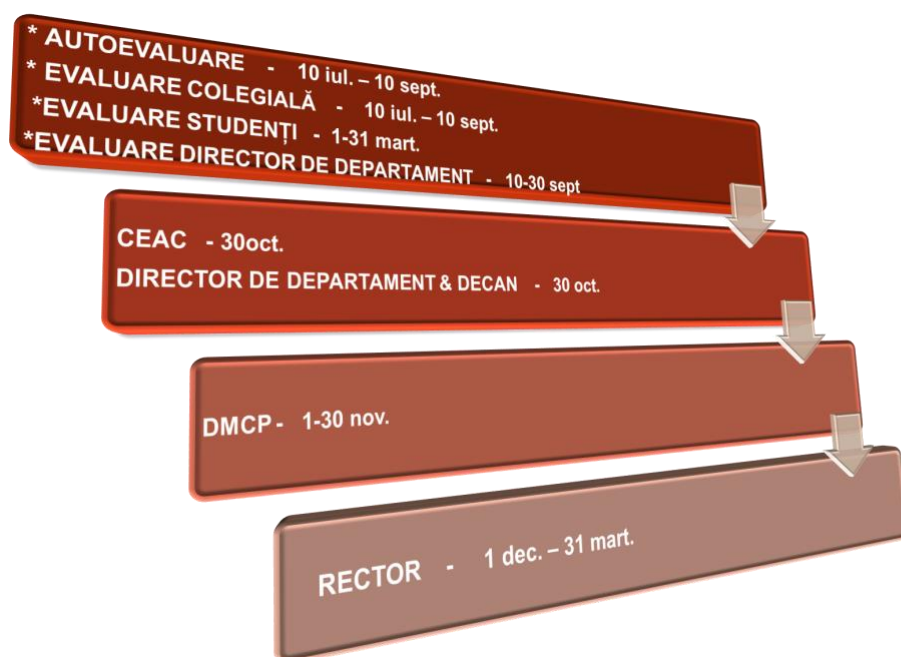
* AUTOEVALUARE - 10 iul. – 10 sept.
* EVALUARE COLEGIALĂ - 10 iul. – 10 sept.
*EVALUARE STUDENȚI - 1-31 mart.
*EVALUARE DIRECTOR DE DEPARTAMENT - 10-30 sept

CEAC - 30oct.
DIRECTOR DE DEPARTAMENT & DECAN - 30 oct.

DMCP - 1-30 nov.

RECTOR - 1 dec. – 31 mart.